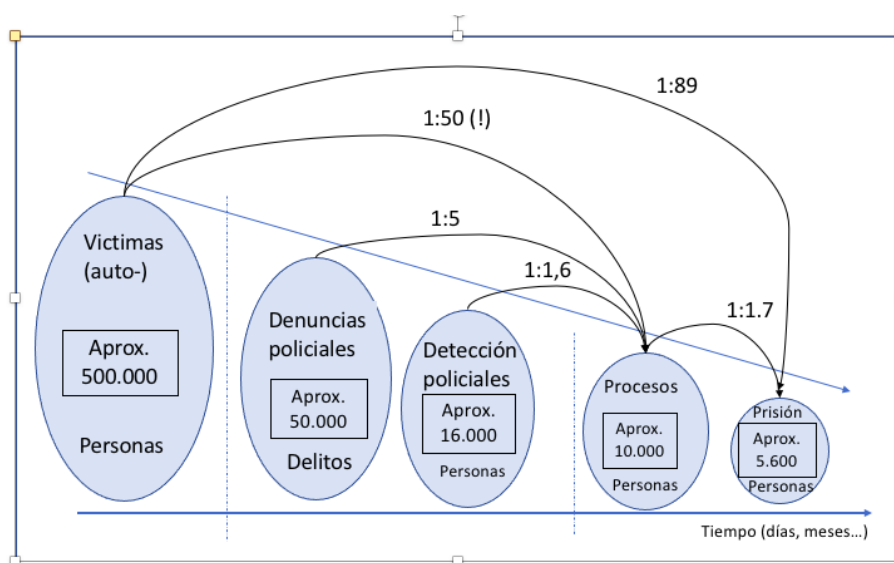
1:89

1:50 (!)

1:5

1:1,6

1:1.7

Victimas (auto-)

Aprox. 500.000

Personas

Denuncias policiales

Aprox. 50.000

Delitos

Detección policiales

Aprox. 16.000

Personas

Procesos

Aprox. 10.000

Personas

Prisión

Aprox. 5.600

Personas

Tiempo (días, meses...)